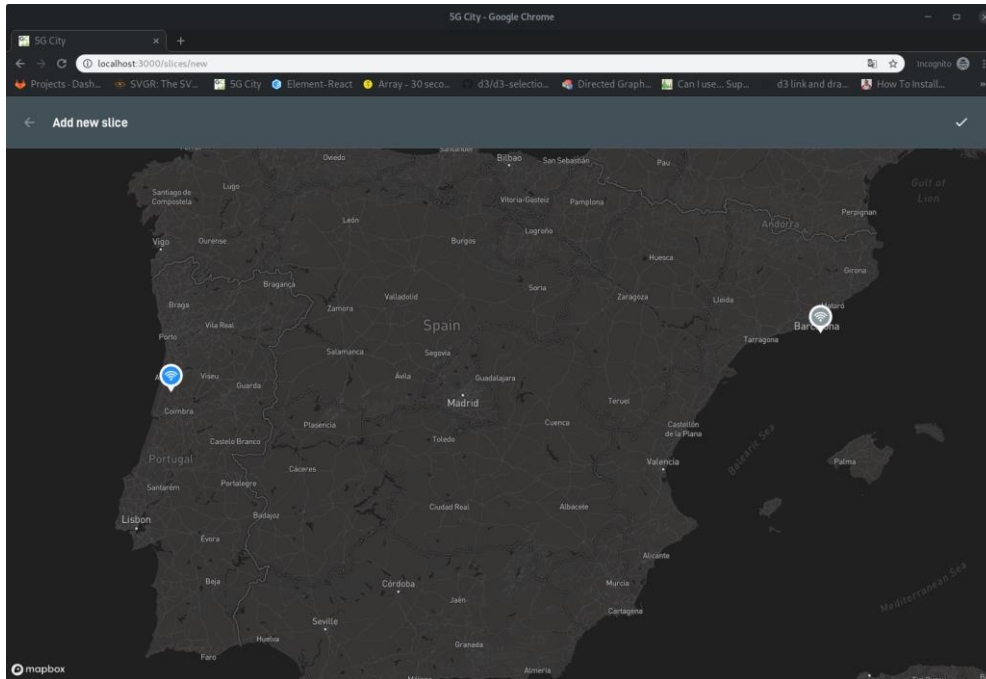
5G City - Google Chrome

5G City

localhost:3000/slices/new

Incognito

Projects · Dash... SVGR: The SV... 5G City Element-React Array - 30 seco... d3/d3-selectio... Directed Graph... Can I use... Sup... d3 link and dra... How To Install...

Add new slice

Oviedo Bilbao San Sebastián Pau

Santiago de Compostela Lugo

Vitoria-Gasteiz Pamplona

Gulf of Lion

Perpignan

León

Andorra

Vigo Ourense

Burgos Logroño

Huesca

Girona

Bragança

Soria

Valladolid

Zaragoza Lleida

Braga

Zamora

Spain

Mataró

Porto Vila Real

Barcelona

Tarragona

Salamanca Segovia

Viseu

Ávila Guadalajara

Guarda

Madrid

Teruel

Coimbra

Plasencia

Cuenca

Castellón de la Plana

Castelo Branco

Toledo

Portugal

Valencia

Balearic Sea

Palma

Cáceres

Santarém Portalegre

Badajoz

Ciudad Real

Albacete

Lisbon

Évora

Alicante

Beja

Córdoba

Murcia

Jaén

Cartagena

Mediterranean Sea

Seville

Huelva

Granada

Faro

Almería

mapbox